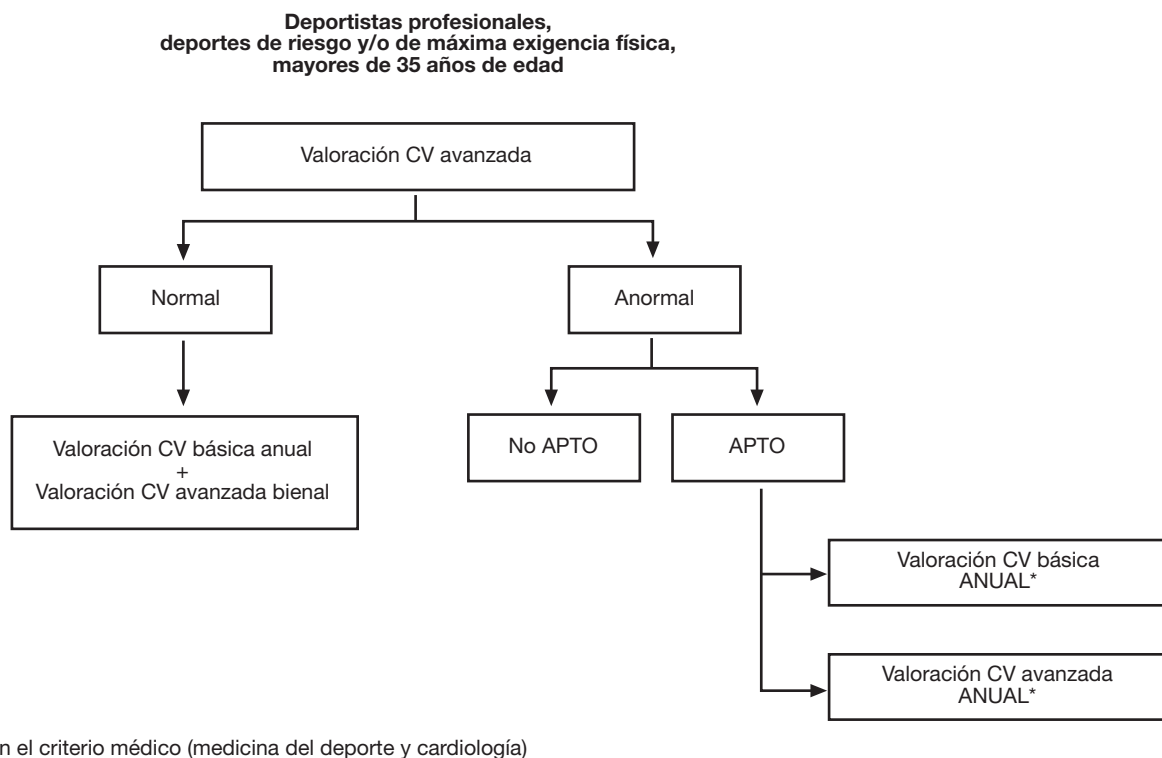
Deportistas profesionales,
deportes de riesgo y/o de máxima exigencia física,
mayores de 35 años de edad

Valoración CV avanzada

Normal

Anormal

Valoración CV básica anual
+
Valoración CV avanzada bienal

No APTO

APTO

Valoración CV básica
ANUAL*

Valoración CV avanzada
ANUAL*

n el criterio médico (medicina del deporte y cardiología)